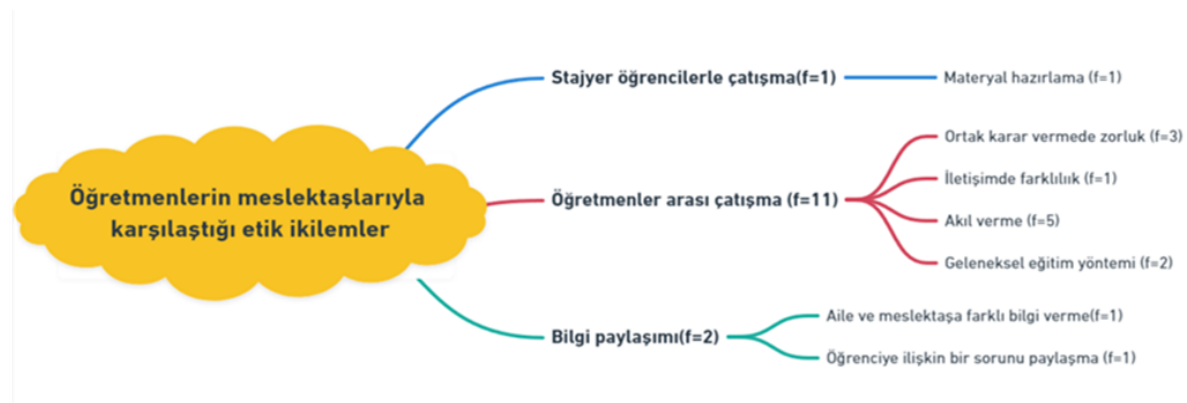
Öğretmenlerin meslektaşlarıyla karşılaştığı etik ikilemler

Stajyer öğrencilerle çatışma(f=1)

Materyal hazırlama (f=1)

Öğretmenler arası çatışma (f=11)

Ortak karar vermede zorluk (f=3)

İletişimde farklılık (f=1)

Akıl verme (f=5)

Geleneksel eğitim yöntemi (f=2)

Bilgi paylaşımı(f=2)

Aile ve meslektaşa farklı bilgi verme(f=1)

Öğrenciye ilişkin bir sorunu paylaşma (f=1)